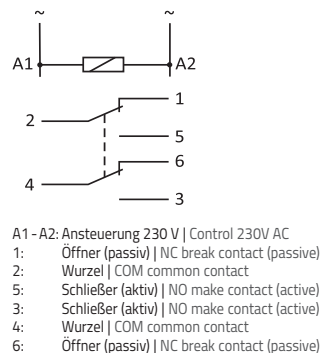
~ ~

A1 A2

2 1

5

4 6

3

A1 - A2: Ansteuerung 230 V | Control 230V AC
1: Öffner (passiv) | NC break contact (passive)
2: Wurzel | COM common contact
5: Schließer (aktiv) | NO make contact (active)
3: Schließer (aktiv) | NO make contact (active)
4: Wurzel | COM common contact
6: Öffner (passiv) | NC break contact (passive)